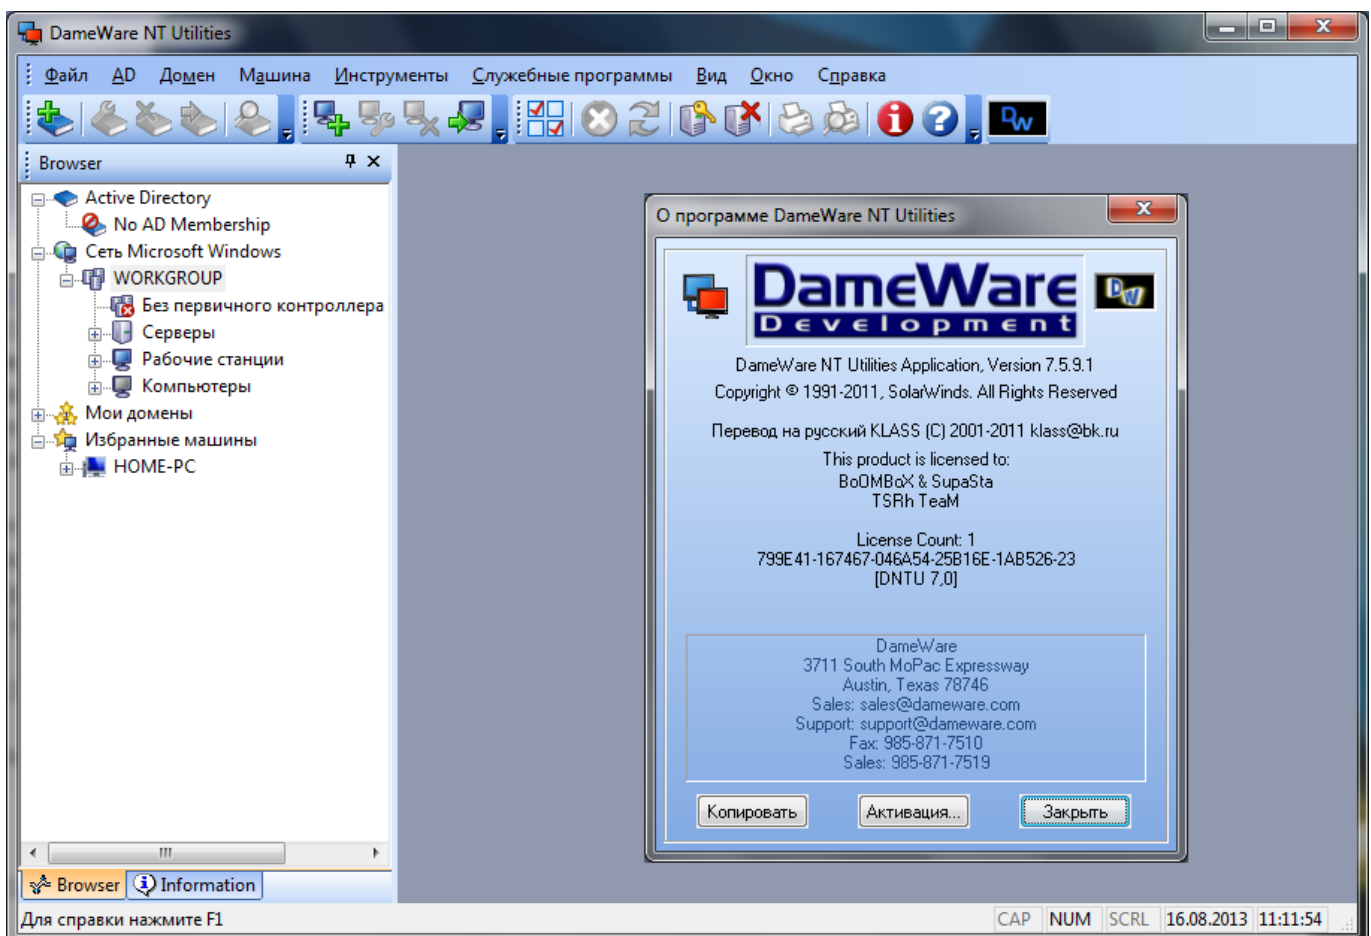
DameWare NT Utilities

Файл AD Домен Машина Инструменты Служебные программы Вид Окно Справка

Browser

Active Directory
No AD Membership
Сеть Microsoft Windows
WORKGROUP
Без первичного контроллера
Серверы
Рабочие станции
Компьютеры
Мои домены
Избранные машины
HOME-PC

Browser
Information

О программе DameWare NT Utilities

DameWare
Development

DameWare NT Utilities Application, Version 7.5.9.1
Copyright © 1991-2011, SolarWinds. All Rights Reserved

Перевод на русский KLASS (C) 2001-2011 klass@bk.ru

This product is licensed to:
BoOMBoX & SupaSta
TSRh TeaM

License Count: 1
799E41-167467-046A54-25B16E-1AB526-23
[DNTU 7,0]

DameWare
3711 South MoPac Expressway
Austin, Texas 78746
Sales: sales@dameware.com
Support: support@dameware.com
Fax: 985-871-7510
Sales: 985-871-7519

Копировать
Активация...
Закрыть

Для справки нажмите F1
CAP NUM SCRL 16.08.2013 11:11:54